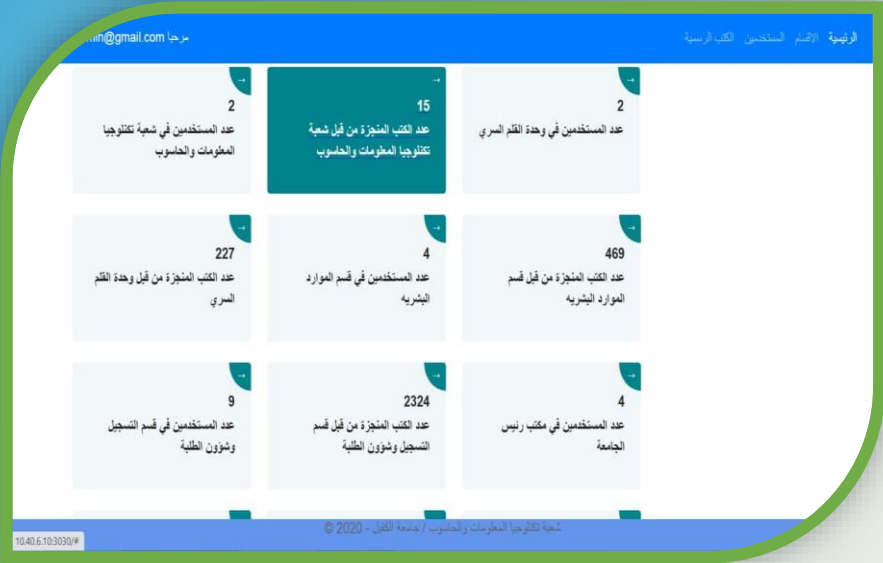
الرئيسية الاقسام المستخدمين الكتب الرسمية

مرحبا min@gmail.com

2
عدد المستخدمين في وحدة القلم السري

15
عدد الكتب المنجزة من قبل شعبة تكنلوجيا المعلومات والحاسوب

2
عدد المستخدمين في شعبة تكنلوجيا المعلومات والحاسوب

469
عدد الكتب المنجزة من قبل قسم الموارد البشريه

4
عدد المستخدمين في قسم الموارد البشريه

227
عدد الكتب المنجزة من قبل وحدة القلم السري

4
عدد المستخدمين في مكتب رئيس الجامعة

2324
عدد الكتب المنجزة من قبل قسم التسجيل وشؤون الطلبة

9
عدد المستخدمين في قسم التسجيل وشؤون الطلبة

شعبة تكنلوجيا المعلومات والحاسوب / جامعة الكفيل - 2020 ©

10.40.6.10:3030/#